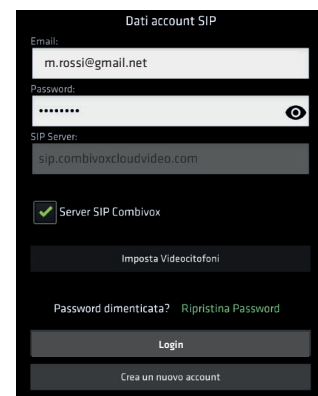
Dati account SIP

Email:

m.rossi@gmail.net

Password:

•••••••••

SIP Server:

sip.combivoxcloudvideo.com

Server SIP Combivox

Imposta Videocitofoni

Password dimenticata? Ripristina Password

Login

Crea un nuovo account